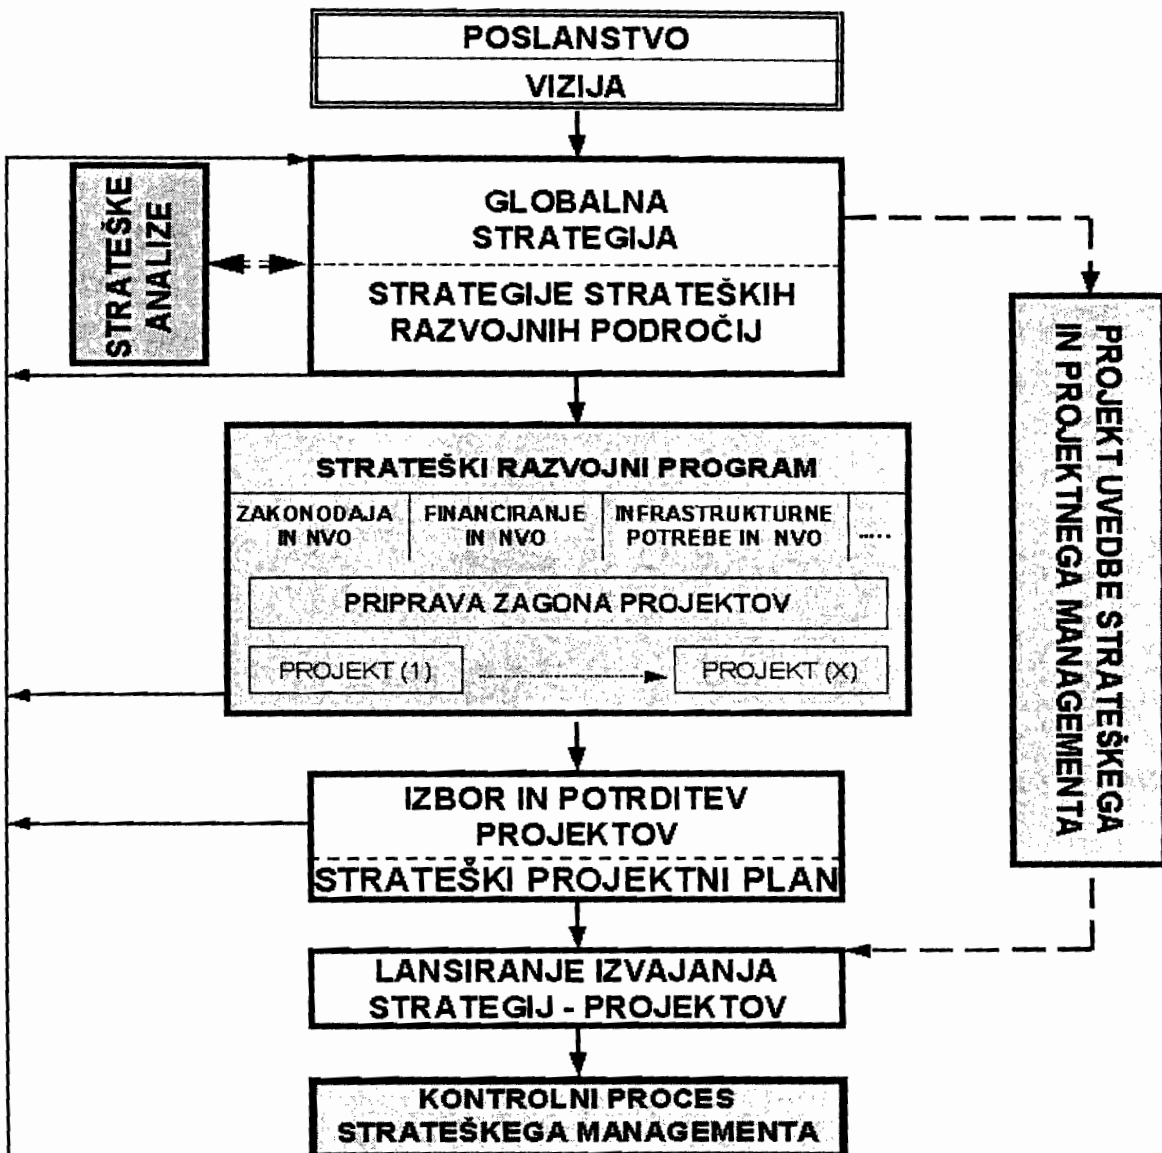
POSLANSTVO
VIZIJA

STRATEŠKE ANALIZE

GLOBALNA STRATEGIJA

STRATEGIJE STRATEŠKIH RAZVOJNIH PODROČIJ

PROJEKT UVEDBE STRATEŠKEGA IN PROJEKTNEGA MANAGEMENTA

STRATEŠKI RAZVOJNI PROGRAM

ZAKONODAJA IN NVO
FINANCIRANJE IN NVO
INFRASTRUKTURNE POTREBE IN NVO
....

PRIPRAVA ZAGONA PROJEKTOV

PROJEKT (1)
PROJEKT (X)

IZBOR IN POTRDITEV PROJEKTOV

STRATEŠKI PROJEKTNI PLAN

LANSIRANJE IZVAJANJA STRATEGIJ - PROJEKTOV

KONTROLNI PROCES STRATEŠKEGA MANAGEMENTA